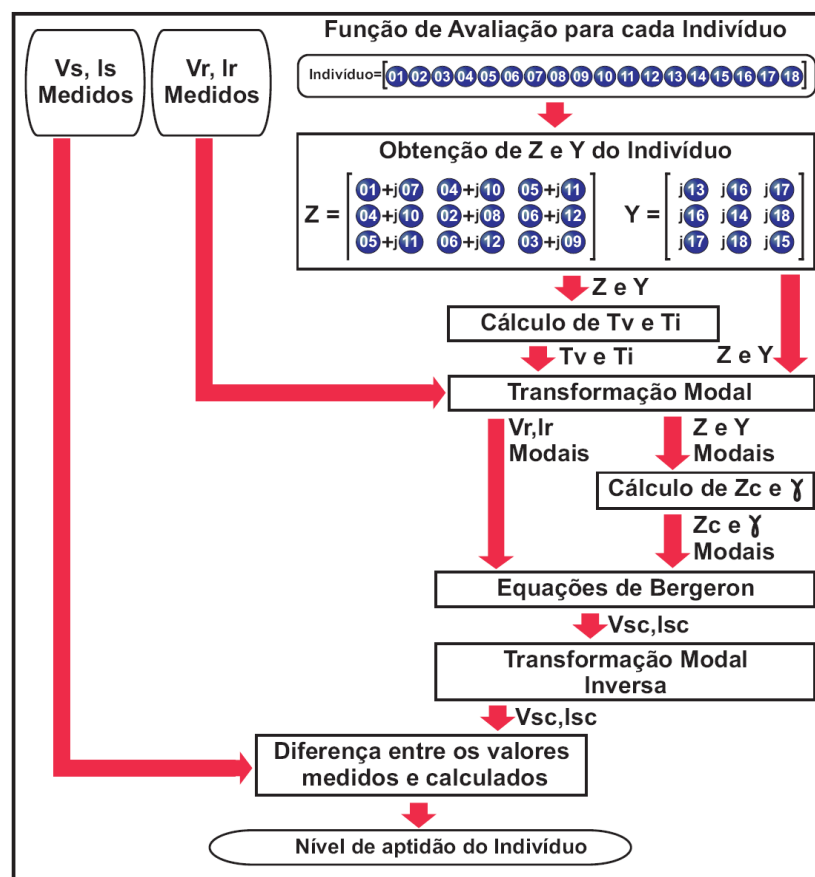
Vs, Is Medidos

Vr, Ir Medidos

Função de Avaliação para cada Indivíduo

Indivíduo=[01 02 03 04 05 06 07 08 09 10 11 12 13 14 15 16 17 18]

Obtenção de Z e Y do Indivíduo

$Z = \begin{bmatrix} 01+j07 & 04+j10 & 05+j11 \\ 04+j10 & 02+j08 & 06+j12 \\ 05+j11 & 06+j12 & 03+j09 \end{bmatrix}$ $Y = \begin{bmatrix} j13 & j16 & j17 \\ j16 & j14 & j18 \\ j17 & j18 & j15 \end{bmatrix}$

Z e Y

Cálculo de Tv e Ti

Tv e Ti

Z e Y

Transformação Modal

Vr,Ir Modais

Z e Y Modais

Cálculo de Zc e $\gamma$

Zc e $\gamma$ Modais

Equações de Bergeron

Vsc,Isc

Transformação Modal Inversa

Vsc,Isc

Diferença entre os valores medidos e calculados

Nível de aptidão do Indivíduo